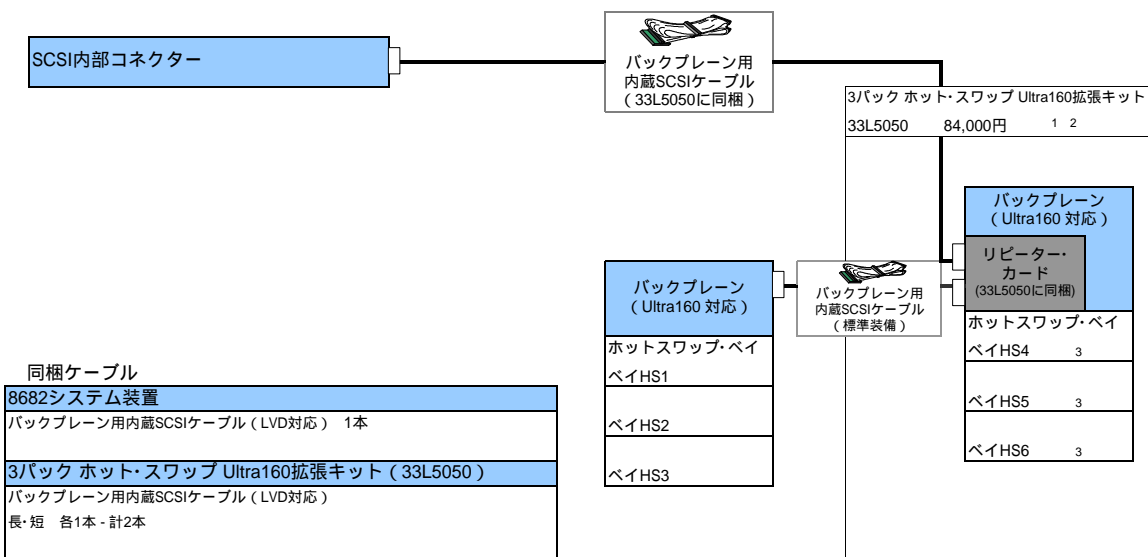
SCSI内部コネクター

バックプレーン用
内蔵SCSIケーブル
（33L5050に同梱）

3パック ホット･スワップ Ultra160拡張キット
33L5050 84,000円 1 2

バックプレーン
（Ultra160 対応）

リピーター･
カード
(33L5050に同梱)

ホットスワップ･ベイ
ベイHS4 3
ベイHS5 3
ベイHS6 3

バックプレーン
（Ultra160 対応）

バックプレーン用
内蔵SCSIケーブル
（標準装備）

ホットスワップ･ベイ
ベイHS1
ベイHS2
ベイHS3

同梱ケーブル

| 8682システム装置 |
|---|
| バックプレーン用内蔵SCSIケーブル（LVD対応） 1本 |

| 3パック ホット･スワップ Ultra160拡張キット（33L5050） |
|---|
| バックプレーン用内蔵SCSIケーブル（LVD対応）<br>長･短 各1本 - 計2本 |